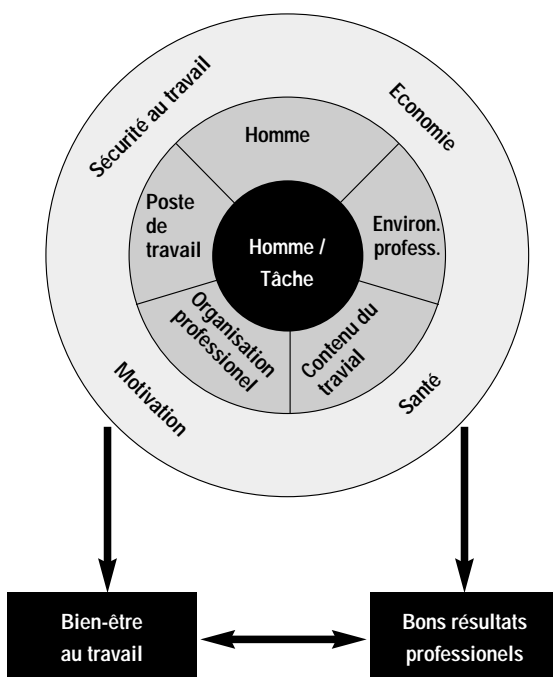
Sécurité au travail

Economie

Homme

Poste de travail

Homme / Tâche

Environ. profess.

Organisation professionel

Contenu du travial

Motivation

Santé

Bien-être au travail

Bons résultats professionels